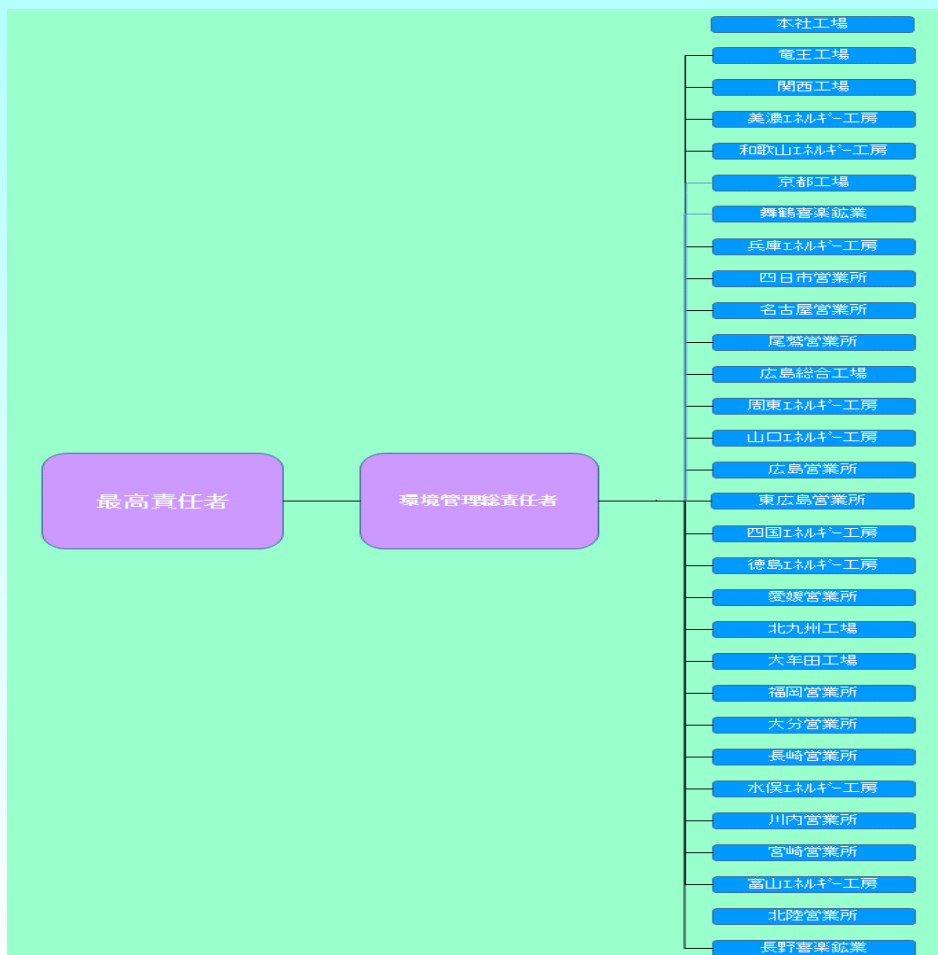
最高責任者

環境管理総責任者

本社工場
竜王工場
関西工場
美濃エネルギー工房
和歌山エネルギー工房
京都工場
舞鶴喜楽鉱業
兵庫エネルギー工房
四日市営業所
名古屋営業所
尾鷲営業所
広島総合工場
周東エネルギー工房
山口エネルギー工房
広島営業所
東広島営業所
四国エネルギー工房
徳島エネルギー工房
愛媛営業所
北九州工場
大牟田工場
福岡営業所
大分営業所
長崎営業所
水俣エネルギー工房
川内営業所
宮崎営業所
富山エネルギー工房
北陸営業所
長野喜楽鉱業